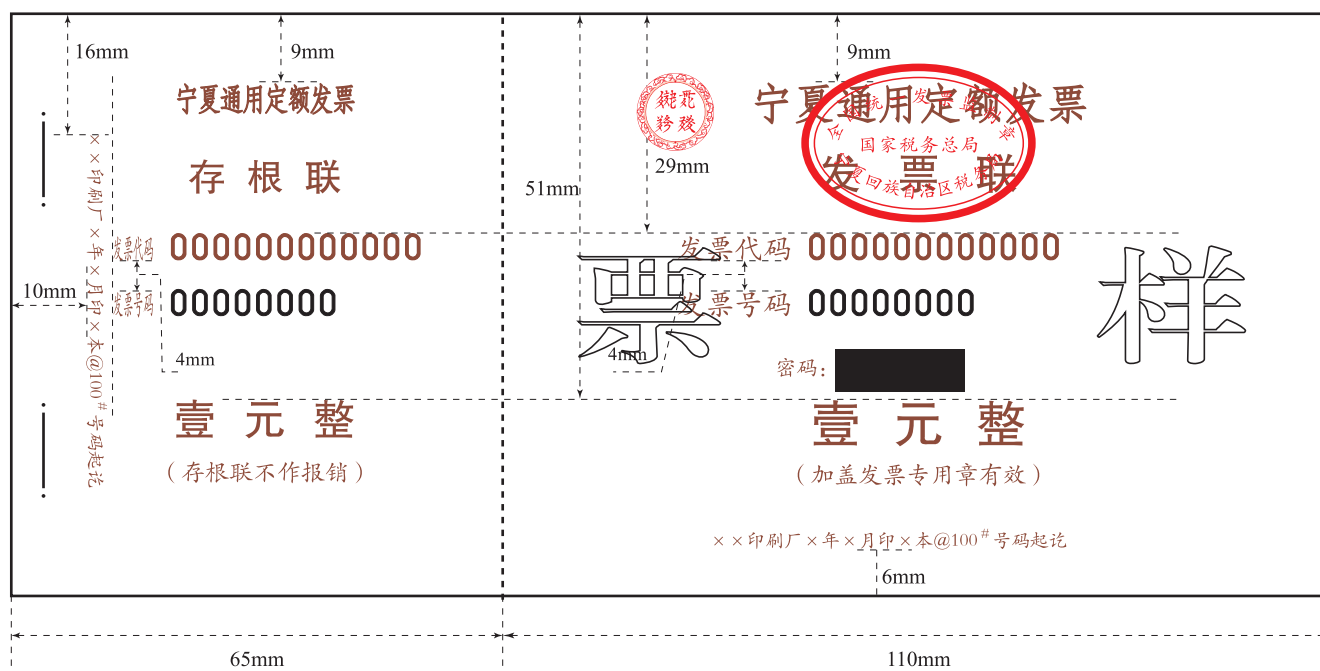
16mm

9mm

宁夏通用定额发票

存 根 联

××印刷厂×年×月印×本@100#号码起讫

发票代码 000000000000

发票号码 00000000

10mm

4mm

壹 元 整

（存根联不作报销）

9mm

毓花 豨篯

29mm

宁夏通用定额发票

国家税务总局 宁夏回族自治区税务局

发 票 联

51mm

发票代码 000000000000

票

发票号码 00000000

样

4mm

密码：

壹 元 整

（加盖发票专用章有效）

××印刷厂×年×月印×本@100#号码起讫

6mm

65mm

110mm